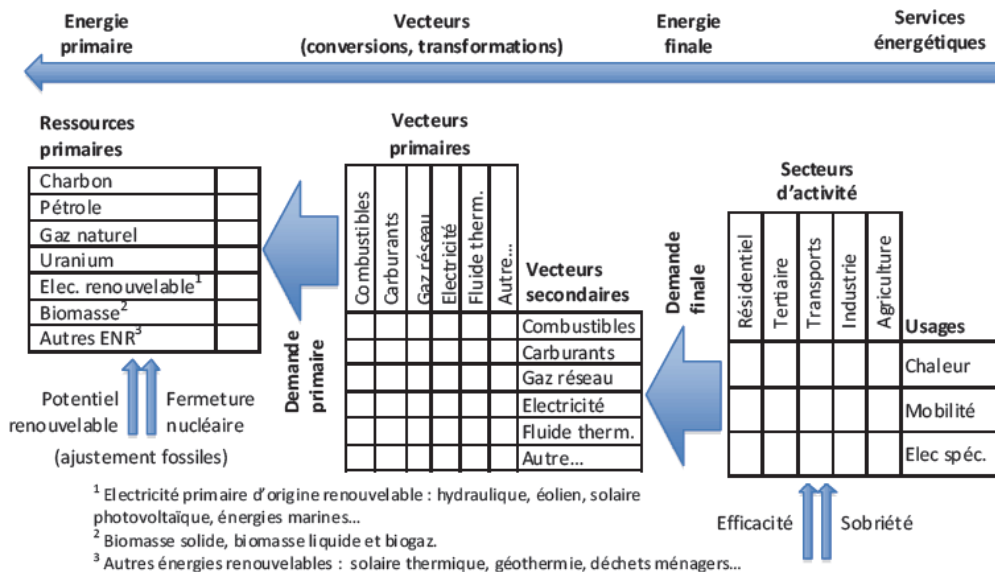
Energie primaire

Vecteurs (conversions, transformations)

Energie finale

Services énergétiques

Ressources primaires

| Charbon | |
|---|---|
| Pétrole | |
| Gaz naturel | |
| Uranium | |
| Elec. renouvelable$^1$ | |
| Biomasse$^2$ | |
| Autres ENR$^3$ | |

Demande primaire

Potentiel renouvelable

Fermeture nucléaire

(ajustement fossiles)

Vecteurs primaires

| Combustibles | Carburants | Gaz réseau | Electricité | Fluide therm. | Autre... | Vecteurs secondaires |
|---|---|---|---|---|---|---|
| | | | | | | Combustibles |
| | | | | | | Carburants |
| | | | | | | Gaz réseau |
| | | | | | | Electricité |
| | | | | | | Fluide therm. |
| | | | | | | Autre... |

Demande finale

Secteurs d'activité

| Résidentiel | Tertiaire | Transports | Industrie | Agriculture | Usages |
|---|---|---|---|---|---|
| | | | | | Chaleur |
| | | | | | Mobilité |
| | | | | | Elec spéc. |

Efficacité

Sobriété

$^1$ Electricité primaire d'origine renouvelable : hydraulique, éolien, solaire photovoltaïque, énergies marines...

$^2$ Biomasse solide, biomasse liquide et biogaz.

$^3$ Autres énergies renouvelables : solaire thermique, géothermie, déchets ménagers...